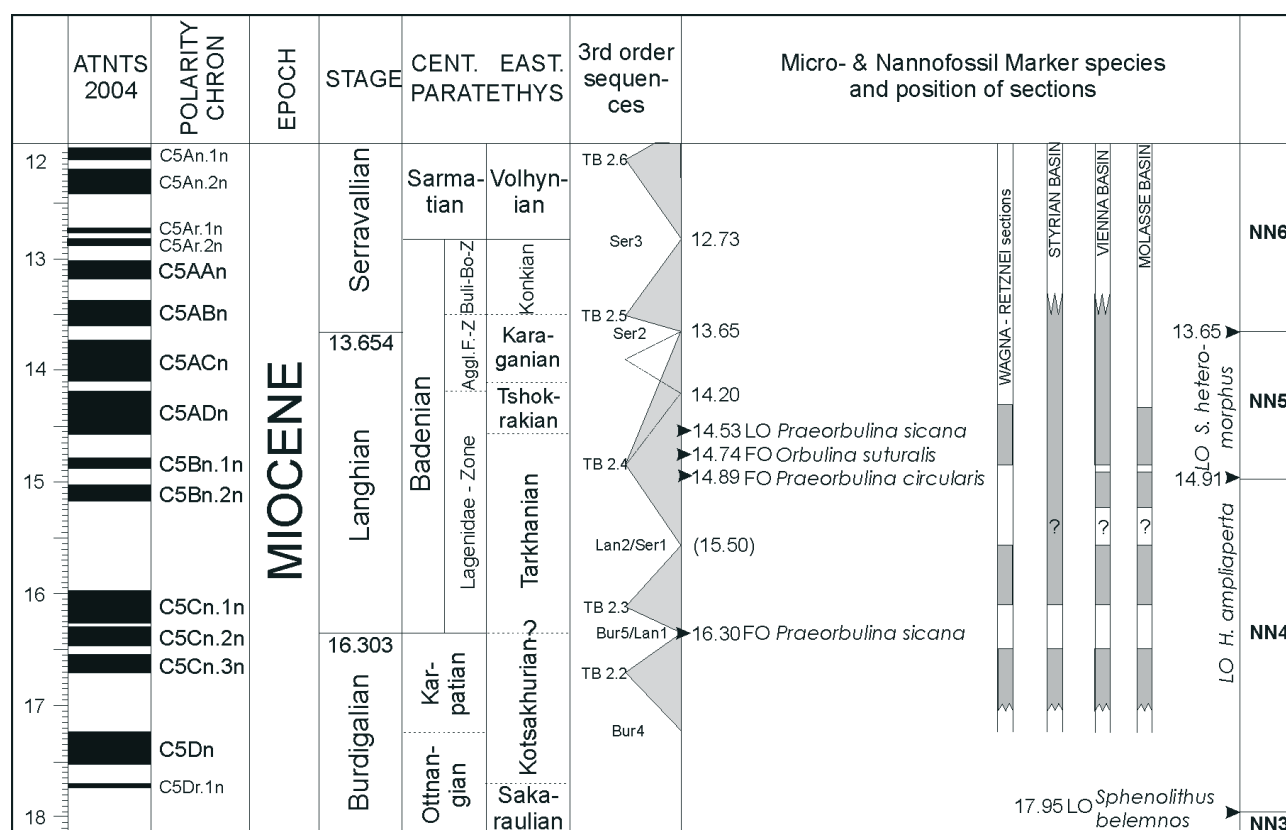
| | ATNTS 2004 | POLARITY CHRON | EPOCH | STAGE | CENT. EAST. PARATETHYS | | 3rd order sequences | Micro- & Nannofossil Marker species and position of sections | |
|---|---|---|---|---|---|---|---|---|---|

12
13
14
15
16
17
18

C5An.1n
C5An.2n
C5Ar.1n
C5Ar.2n
C5AAn
C5ABn
C5ACn
C5ADn
C5Bn.1n
C5Bn.2n
C5Cn.1n
C5Cn.2n
C5Cn.3n
C5Dn
C5Dr.1n

MIOCENE

Serravallian
13.654
Langhian
16.303
Burdigalian

Sarmatian
Volhynian
Badenian
Buli-Bo-Z
Aggl.F.-Z
Lagenidae - Zone
Konkian
Karaganian
Tshokrakian
Tarkhanian
Karpatian
Ottnangian
Kotsakhurian
Sakaraulian

TB 2.6
Ser3
TB 2.5
Ser2
TB 2.4
Lan2/Ser1
TB 2.3
Bur5/Lan1
TB 2.2
Bur4

12.73
13.65
14.20
14.53 LO *Praeorbulina sicana*
14.74 FO *Orbulina suturalis*
14.89 FO *Praeorbulina circularis*
(15.50)
16.30 FO *Praeorbulina sicana*

WAGNA - RETZNEI sections
STYRIAN BASIN
VIENNA BASIN
MOLASSE BASIN
?
?
?

13.65
LO *S. heteromorphus*
14.91
LO *H. ampliaperta*
17.95 LO *Sphenolithus belemnos*

NN6
NN5
NN4
NN3